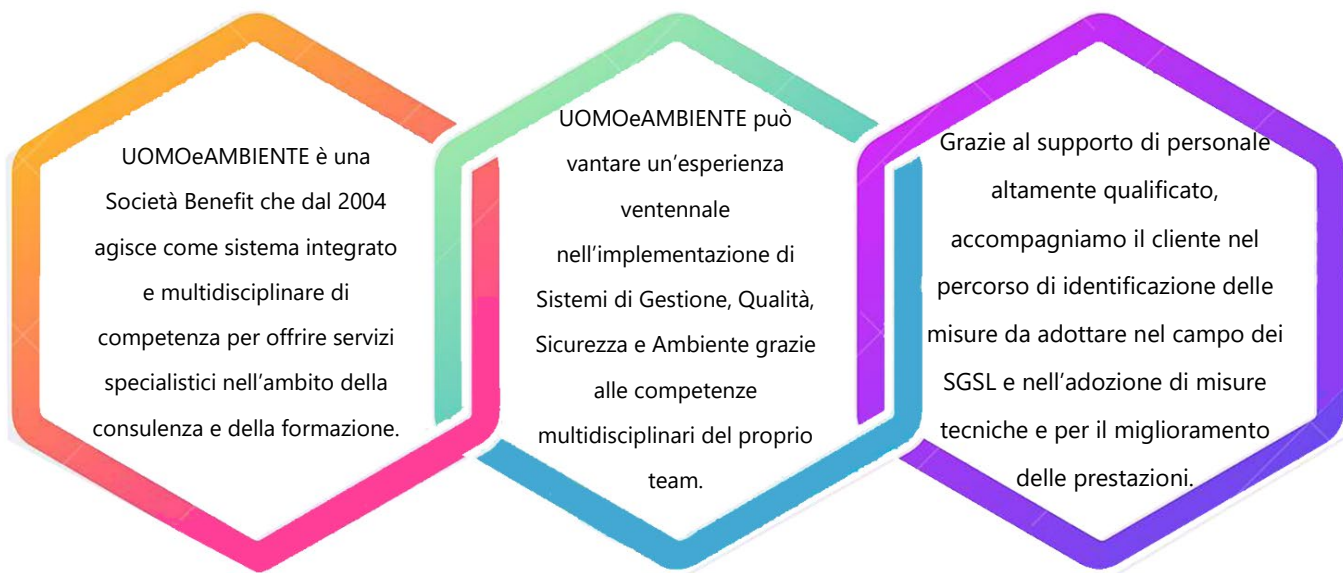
UOMOeAMBIENTE è una Società Benefit che dal 2004 agisce come sistema integrato e multidisciplinare di competenza per offrire servizi specialistici nell'ambito della consulenza e della formazione.

UOMOeAMBIENTE può vantare un'esperienza ventennale nell'implementazione di Sistemi di Gestione, Qualità, Sicurezza e Ambiente grazie alle competenze multidisciplinari del proprio team.

Grazie al supporto di personale altamente qualificato, accompagniamo il cliente nel percorso di identificazione delle misure da adottare nel campo dei SGSL e nell'adozione di misure tecniche e per il miglioramento delle prestazioni.